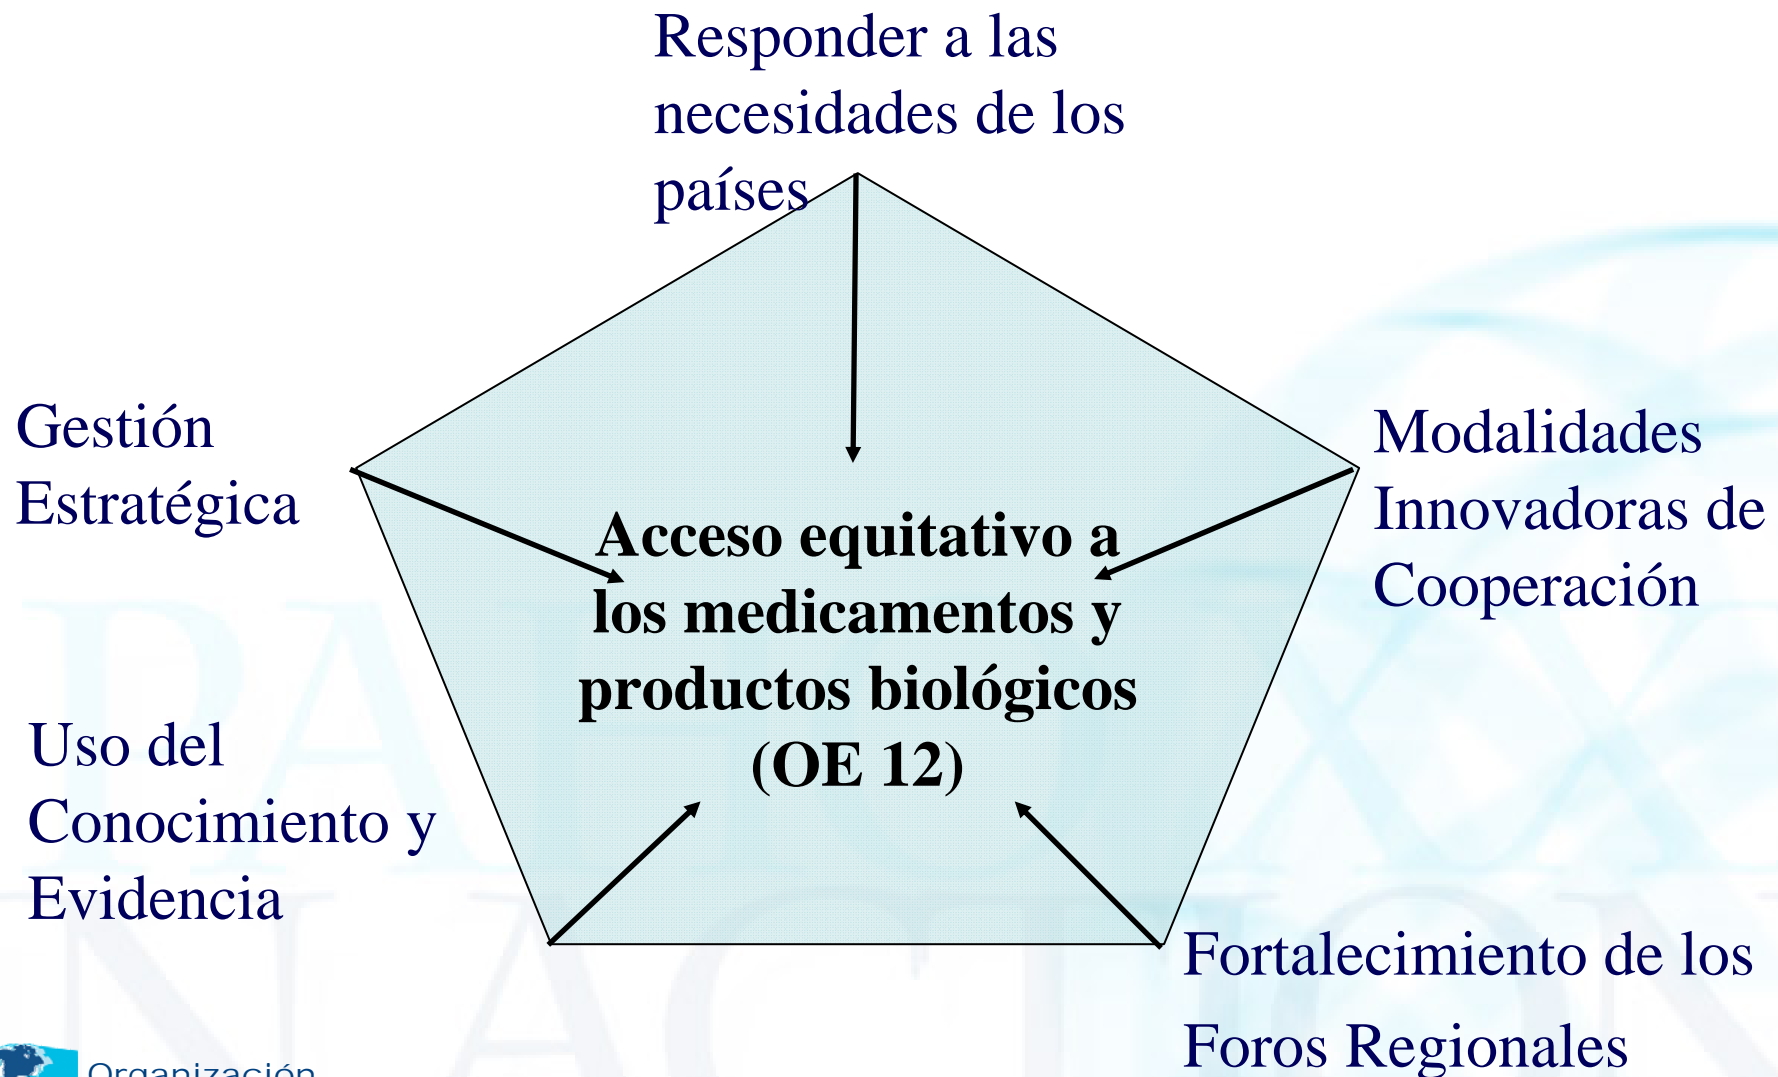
Responder a las necesidades de los países

Gestión Estratégica

Modalidades Innovadoras de Cooperación

Acceso equitativo a los medicamentos y productos biológicos (OE 12)

Uso del Conocimiento y Evidencia

Fortalecimiento de los Foros Regionales

Organización